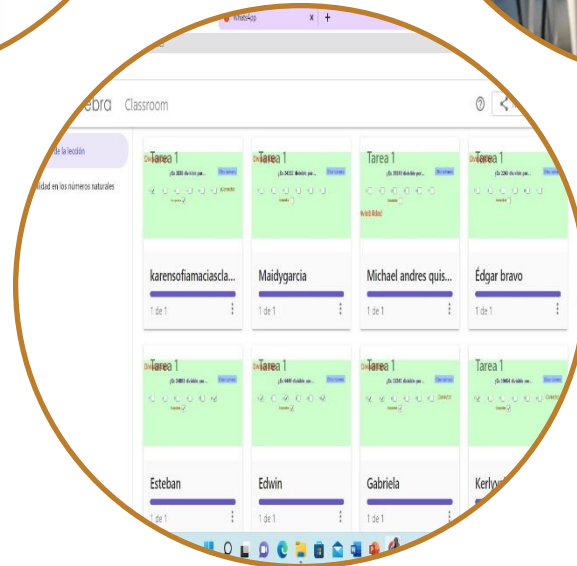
WhatsApp

ebra Classroom

de la lección

lidad en los números naturales

Tarea 1

karensofiamaciascla...

1 de 1

Tarea 1

Maidygarcia

1 de 1

Tarea 1

Michael andres quis...

1 de 1

Tarea 1

Édgar bravo

1 de 1

Tarea 1

Esteban

1 de 1

Tarea 1

Edwin

1 de 1

Tarea 1

Gabriela

1 de 1

Tarea 1

Kerly

1 de 1